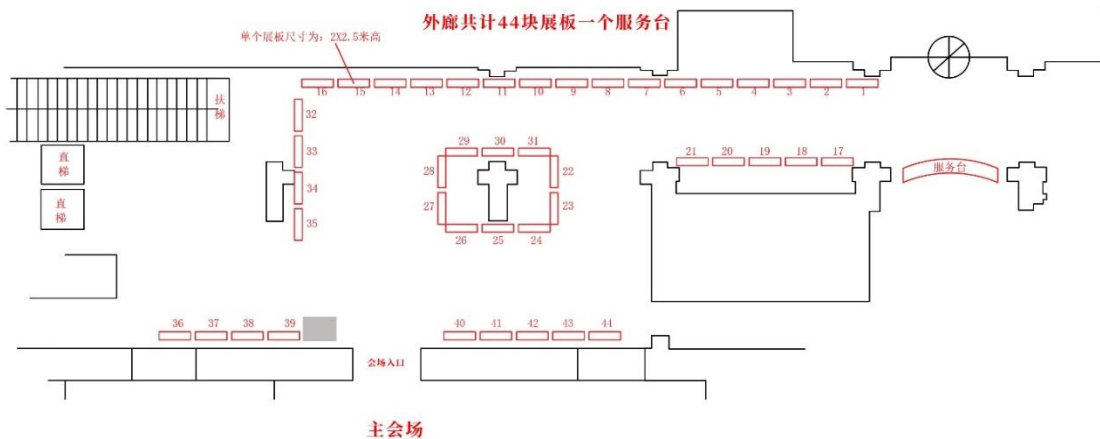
外廊共计44块展板一个服务台

单个展板尺寸为：2X2.5米高

16 15 14 13 12 11 10 9 8 7 6 5 4 3 2 1

扶梯

直梯

直梯

32

33

34

35

29 30 31

28

22

27

23

26 25 24

21 20 19 18 17

服务台

36 37 38 39

40 41 42 43 44

会场入口

主会场